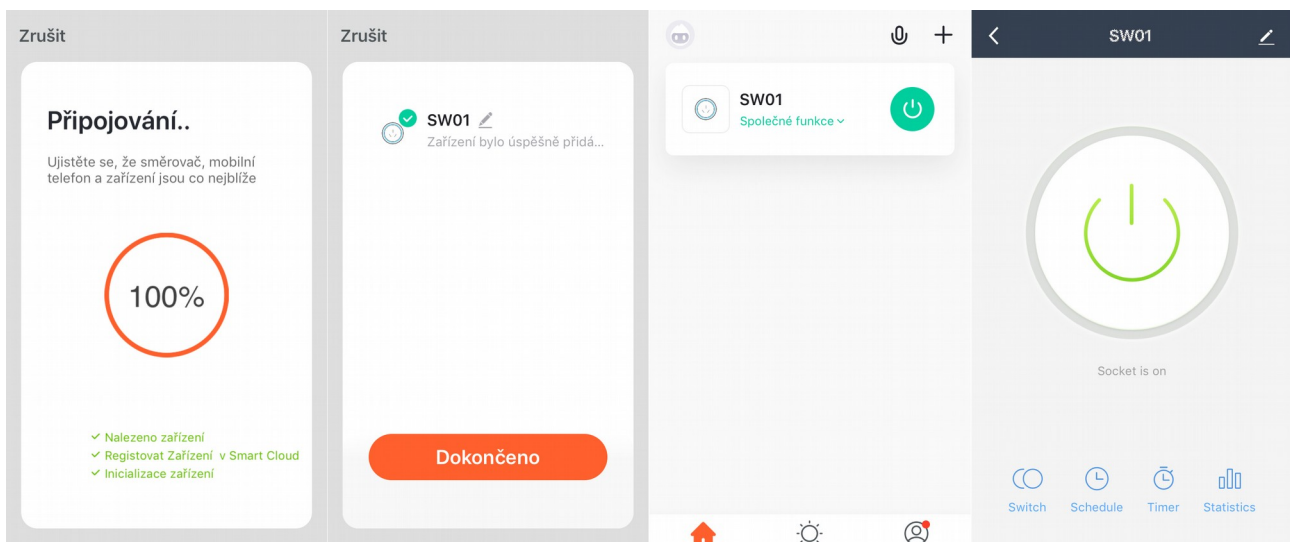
Zrušit

Připojování..

Ujistěte se, že směrovač, mobilní telefon a zařízení jsou co nejblíže

100%

✓ Nalezeno zařízení
✓ Registovat Zařízení v Smart Cloud
✓ Inicializace zařízení

Zrušit

SW01

Zařízení bylo úspěšně přidá...

Dokončeno

SW01

Společné funkce

SW01

Socket is on

Switch

Schedule

Timer

Statistics